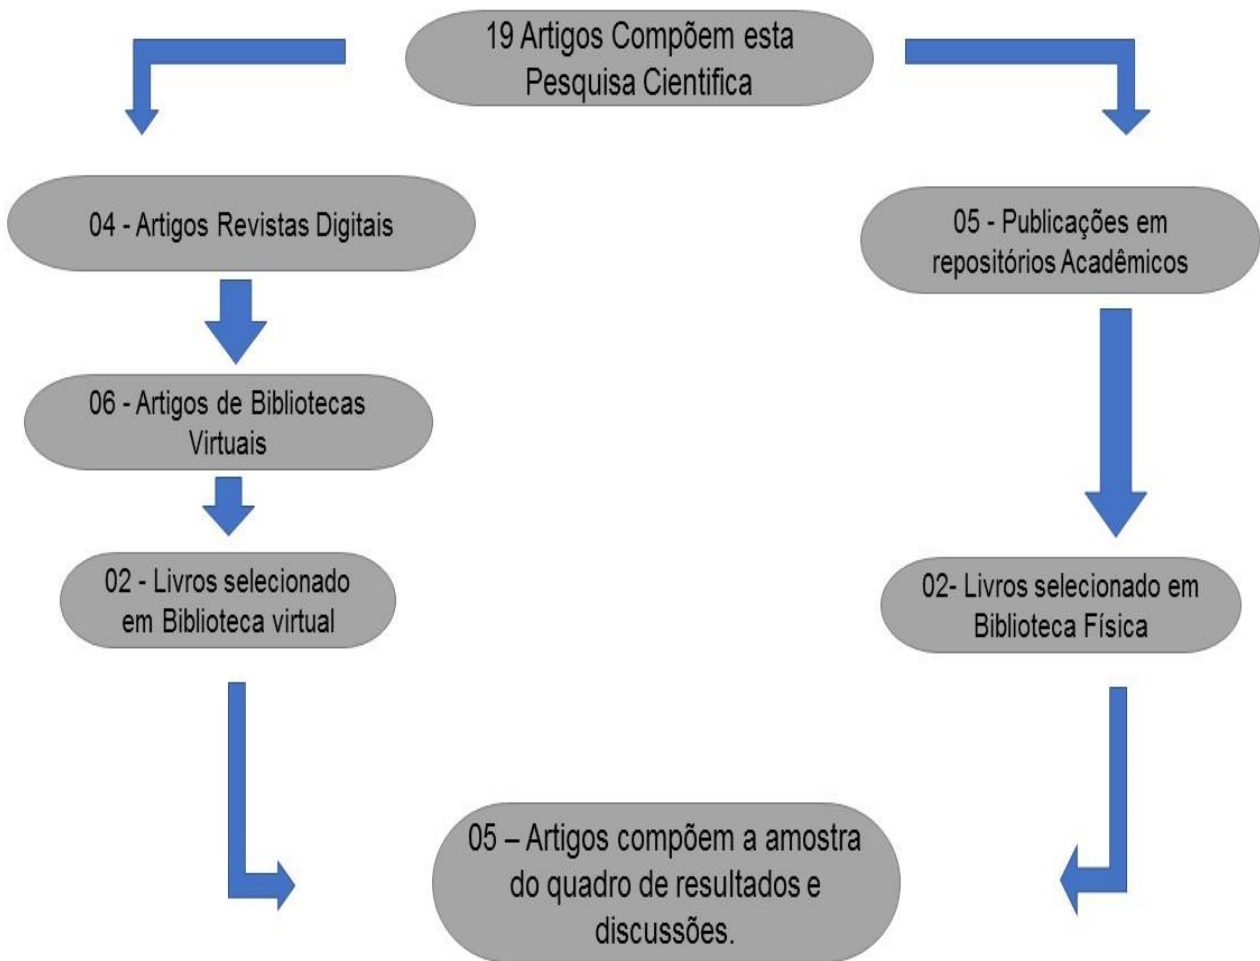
19 Artigos Compõem esta Pesquisa Cientifica

04 - Artigos Revistas Digitais

06 - Artigos de Bibliotecas Virtuais

02 - Livros selecionado em Biblioteca virtual

05 - Publicações em repositórios Acadêmicos

02- Livros selecionado em Biblioteca Física

05 – Artigos compõem a amostra do quadro de resultados e discussões.